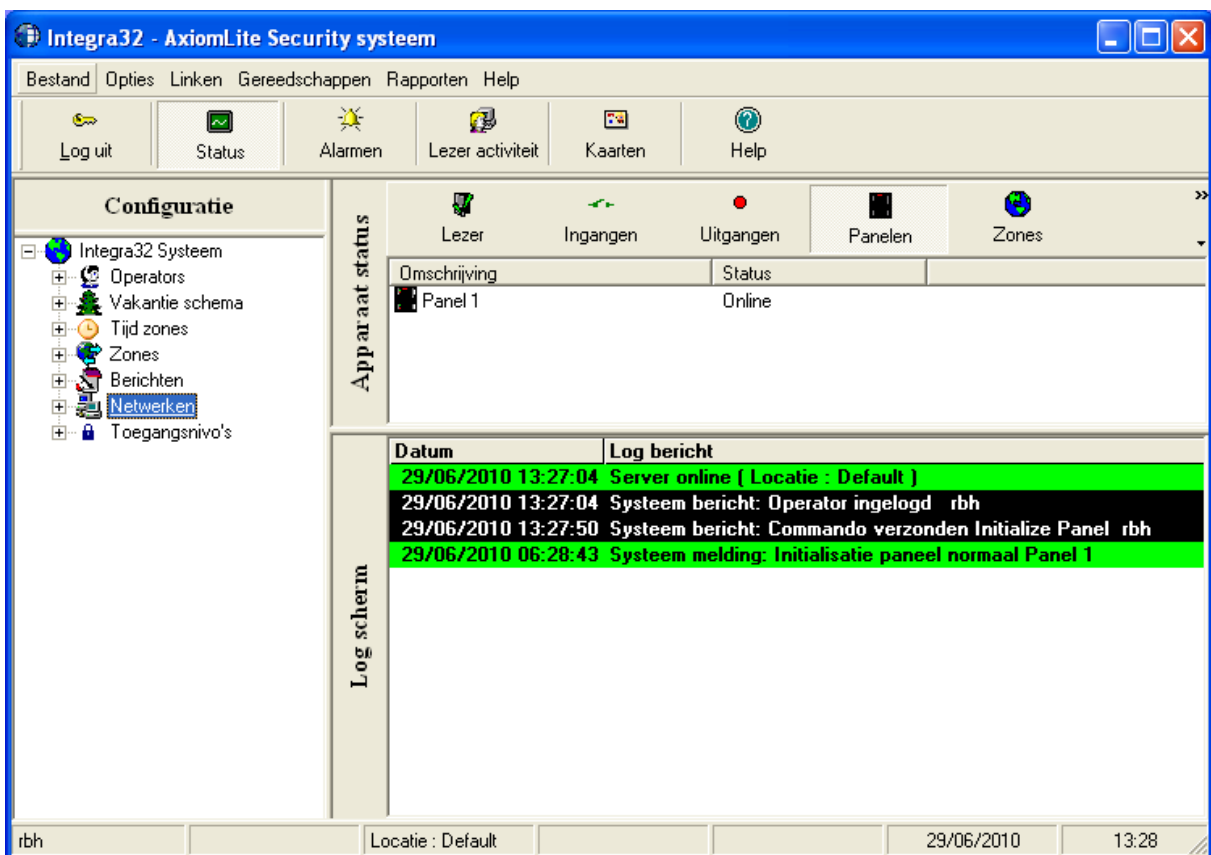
Integra32 - AxiomLite Security systeem

Bestand Opties Linken Gereedschappen Rapporten Help

Log uit
Status
Alarmen
Lezer activiteit
Kaarten
Help

Configuratie

Integra32 Systeem
Operators
Vakantie schema
Tijd zones
Zones
Berichten
Netwerken
Toegangsnivo's

Apparaat status

Lezer
Ingangen
Uitgangen
Panelen
Zones

| Omschrijving | Status |
|---|---|
| Panel 1 | Online |

Log scherm

| Datum | Log bericht |
|---|---|
| 29/06/2010 13:27:04 | Server online ( Locatie : Default ) |
| 29/06/2010 13:27:04 | Systeem bericht: Operator ingelogd rbh |
| 29/06/2010 13:27:50 | Systeem bericht: Commando verzonden Initialize Panel rbh |
| 29/06/2010 06:28:43 | Systeem melding: Initialisatie paneel normaal Panel 1 |

rbh
Locatie : Default
29/06/2010
13:28